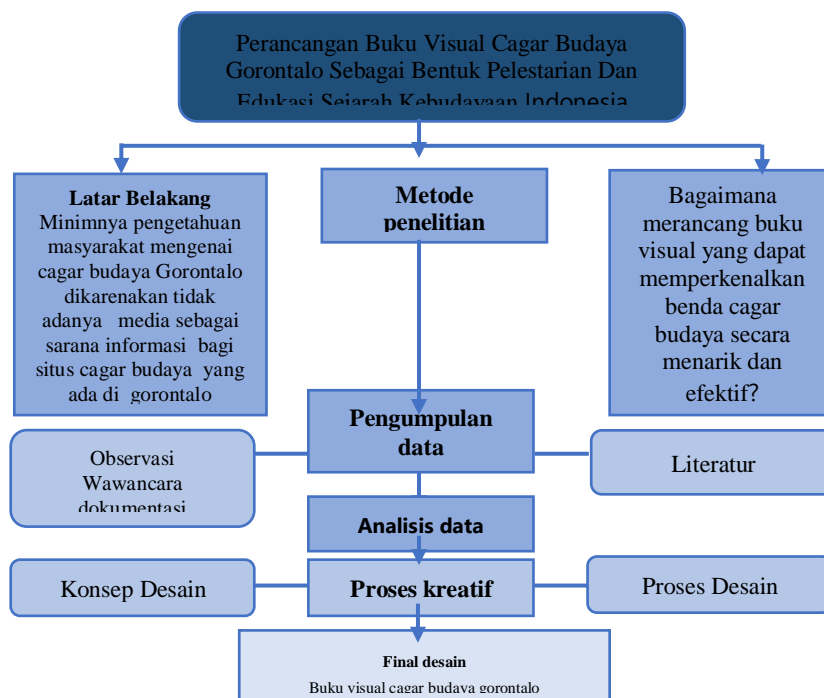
Perancangan Buku Visual Cagar Budaya Gorontalo Sebagai Bentuk Pelestarian Dan Edukasi Sejarah Kebudayaan Indonesia

Latar Belakang
Minimnya pengetahuan masyarakat mengenai cagar budaya Gorontalo dikarenakan tidak adanya media sebagai sarana informasi bagi situs cagar budaya yang ada di gorontalo

Metode penelitian

Bagaimana merancang buku visual yang dapat memperkenalkan benda cagar budaya secara menarik dan efektif?

Observasi
Wawancara
dokumentasi

Pengumpulan data

Literatur

Analisis data

Konsep Desain

Proses kreatif

Proses Desain

Final desain
Buku visual cagar budaya gorontalo